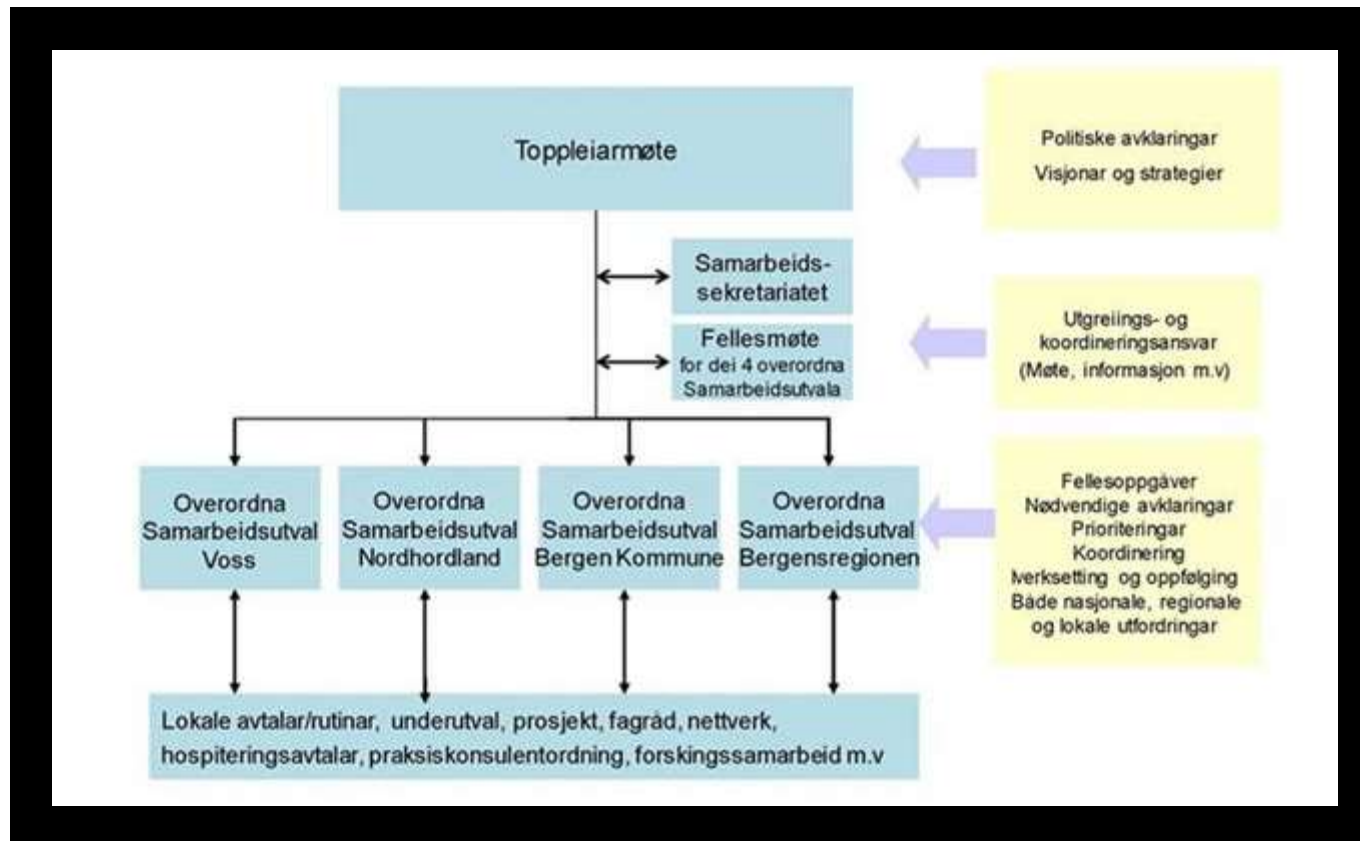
Toppleiarmøte

Politiske avklaringar
Visjonar og strategier

Samarbeidssekretariatet

Fellesmøte
for dei 4 overordna Samarbeidsutvala

Utgreiings- og koordineringsansvar
(Møte, informasjon m.v)

Overordna Samarbeidsutval Voss

Overordna Samarbeidsutval Nordhordland

Overordna Samarbeidsutval Bergen Kommune

Overordna Samarbeidsutval Bergensregionen

Fellesoppgåver
Nødvendige avklaringar
Prioriteringar
Koordinering
Iverksetting og oppfølging
Både nasjonale, regionale og lokale utfordringar

Lokale avtalar/rutinar, underutval, prosjekt, fagråd, nettverk, hospiteringsavtalar, praksiskonsulentordning, forskingssamarbeid m.v